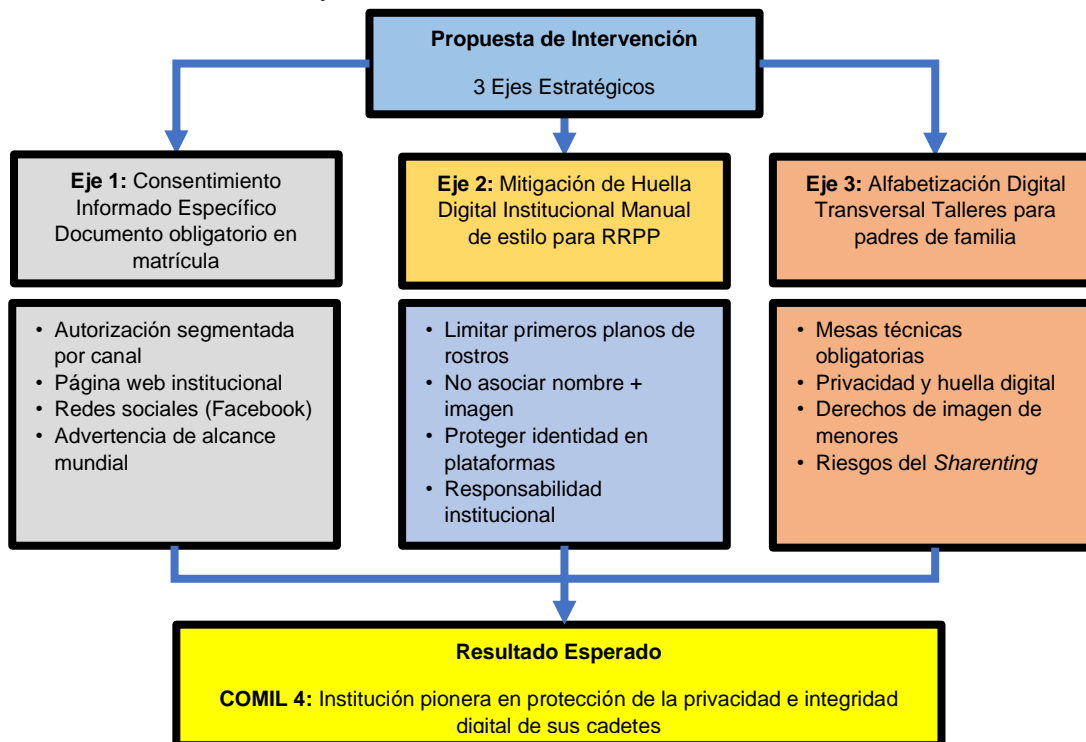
**Propuesta de Intervención**

3 Ejes Estratégicos

**Eje 1:** Consentimiento Informado Específico Documento obligatorio en matrícula

**Eje 2:** Mitigación de Huella Digital Institucional Manual de estilo para RRPP

**Eje 3:** Alfabetización Digital Transversal Talleres para padres de familia

- Autorización segmentada por canal
- Página web institucional
- Redes sociales (Facebook)
- Advertencia de alcance mundial

- Limitar primeros planos de rostros
- No asociar nombre + imagen
- Proteger identidad en plataformas
- Responsabilidad institucional

- Mesas técnicas obligatorias
- Privacidad y huella digital
- Derechos de imagen de menores
- Riesgos del *Sharenting*

**Resultado Esperado**

**COMIL 4:** Institución pionera en protección de la privacidad e integridad digital de sus cadetes